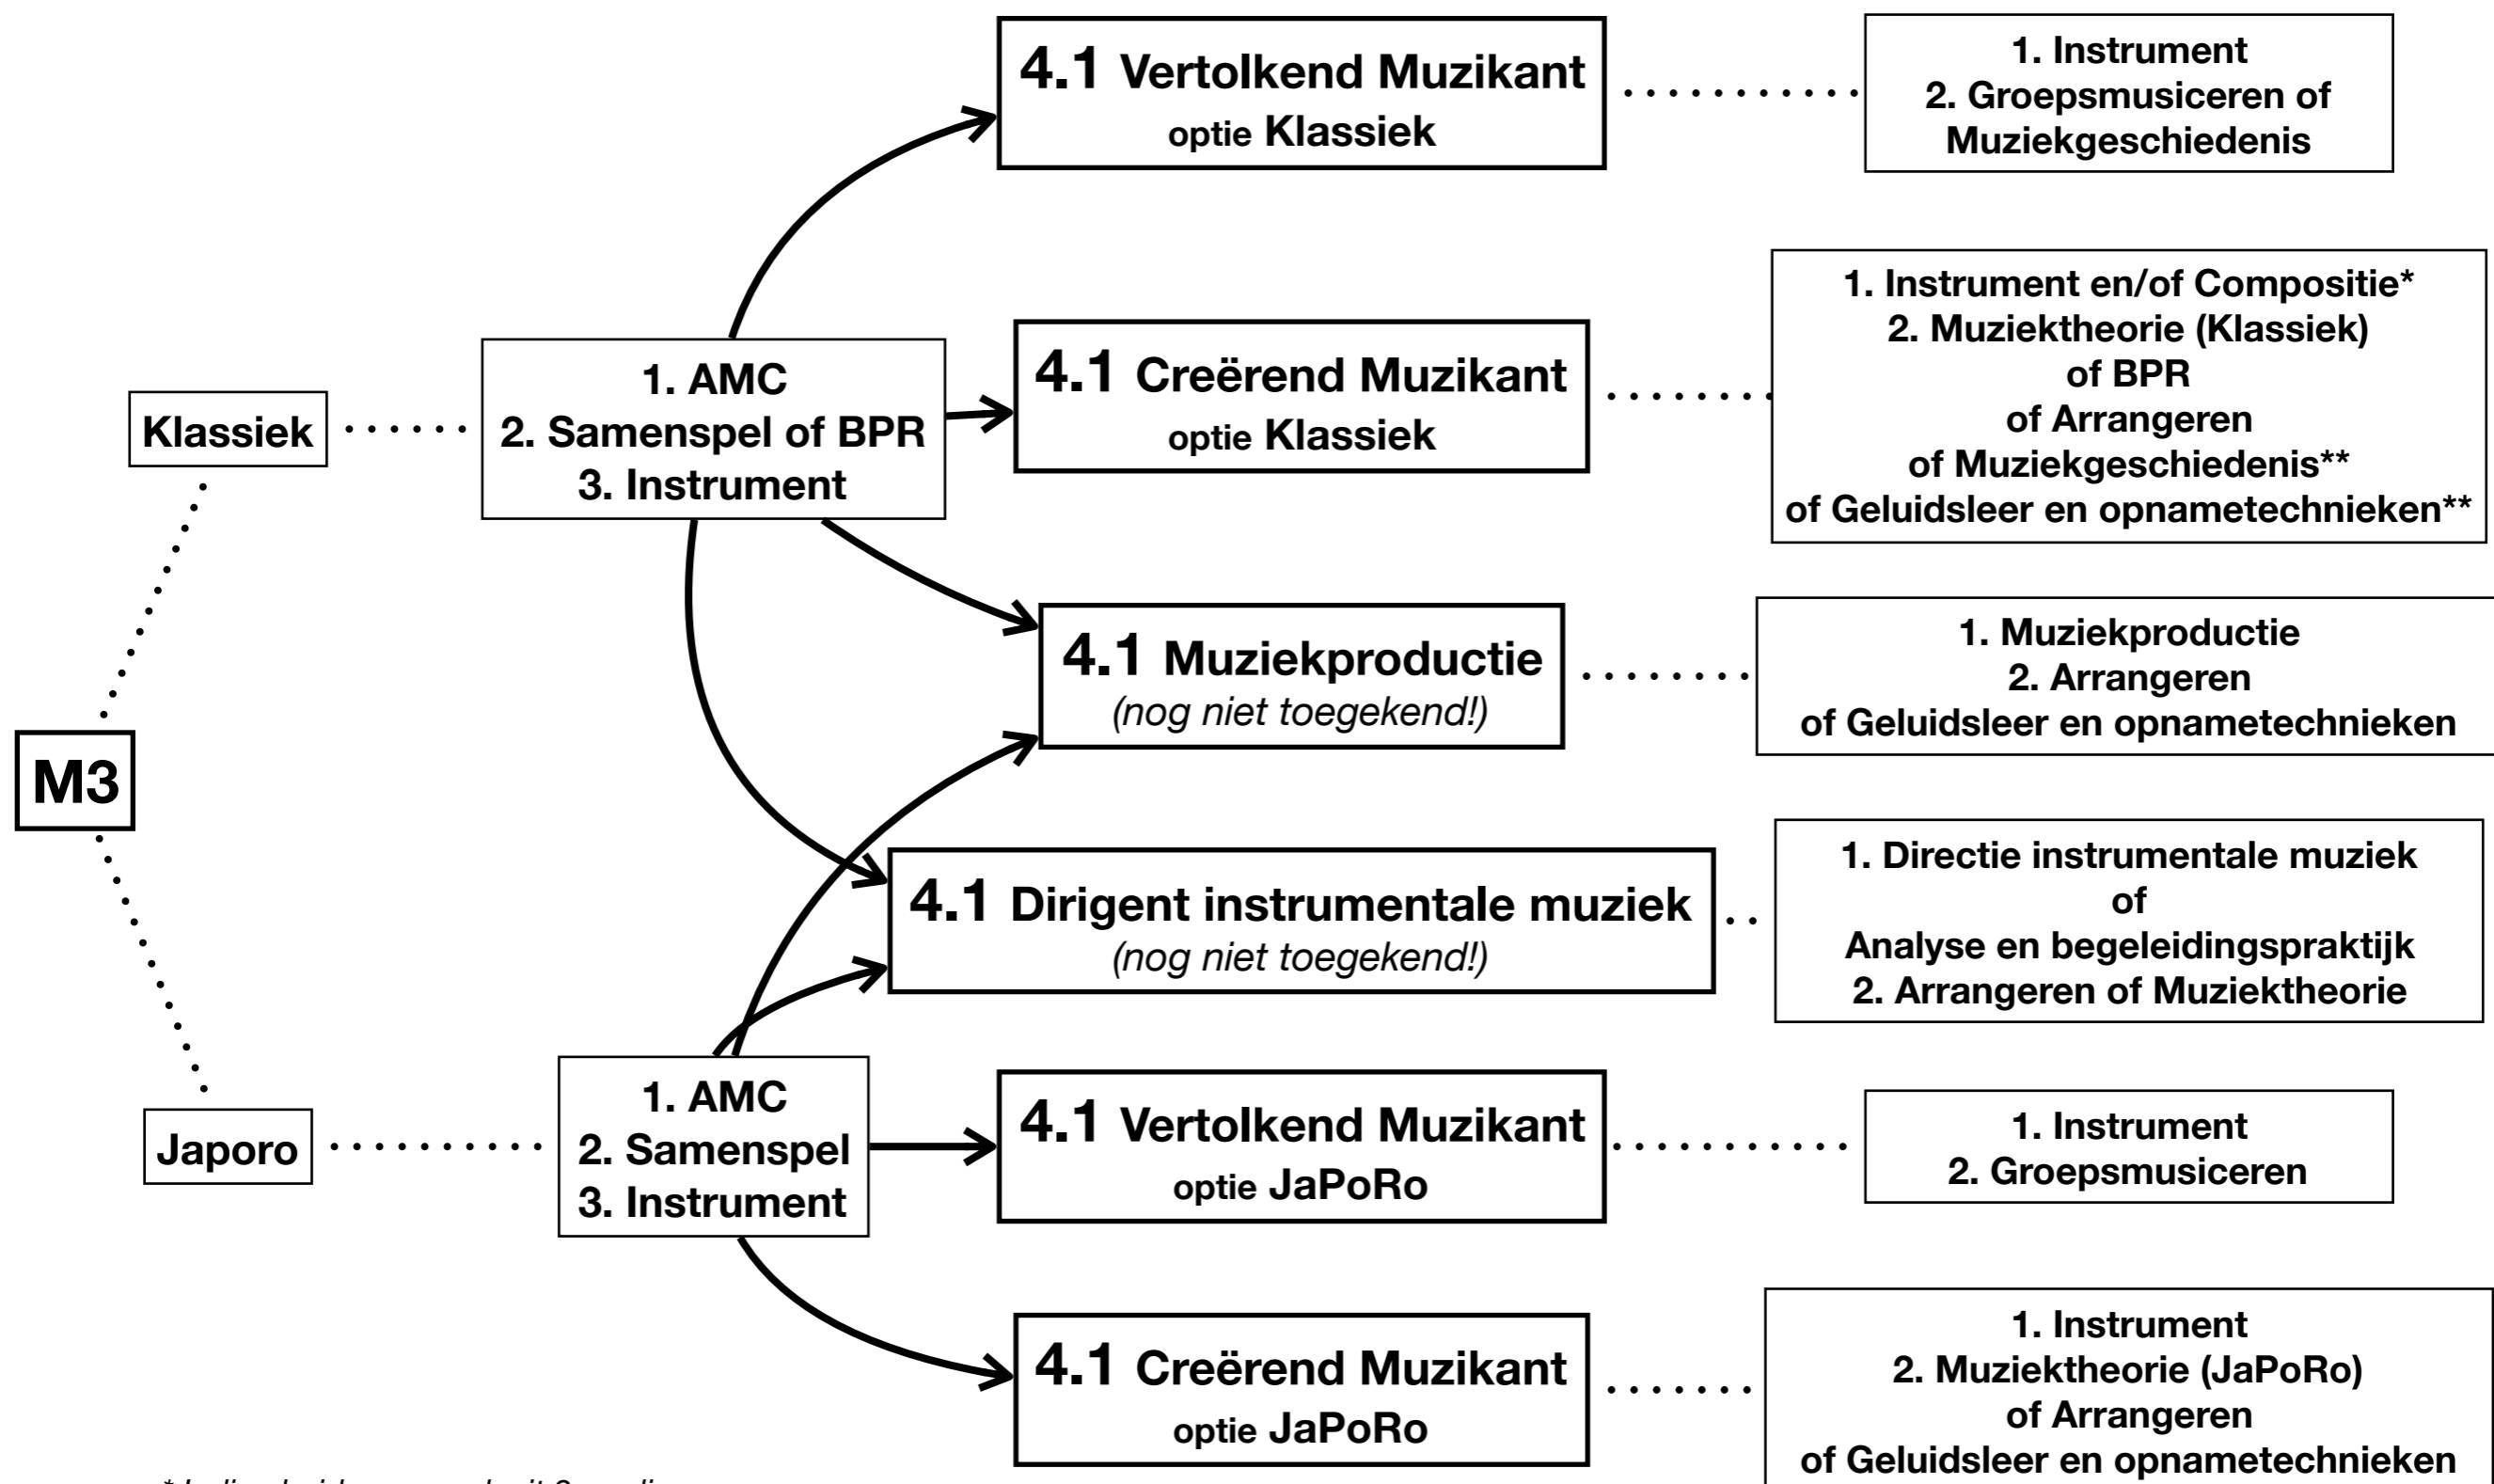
M3

Klassiek

1. AMC
2. Samenspel of BPR
3. Instrument

Japoro

1. AMC
2. Samenspel
3. Instrument

4.1 Vertolkend Muzikant
optie Klassiek

1. Instrument
2. Groepsmusiceren of Muziekgeschiedenis

4.1 Creërend Muzikant
optie Klassiek

1. Instrument en/of Compositie*
2. Muziektheorie (Klassiek)
of BPR
of Arrangeren
of Muziekgeschiedenis**
of Geluidsleer en opnametechnieken**

4.1 Muziekproductie
(nog niet toegekend!)

1. Muziekproductie
2. Arrangeren
of Geluidsleer en opnametechnieken

4.1 Dirigent instrumentale muziek
(nog niet toegekend!)

1. Directie instrumentale muziek
of
Analyse en begeleidingspraktijk
2. Arrangeren of Muziektheorie

4.1 Vertolkend Muzikant
optie JaPoRo

1. Instrument
2. Groepsmusiceren

4.1 Creërend Muzikant
optie JaPoRo

1. Instrument
2. Muziektheorie (JaPoRo)
of Arrangeren
of Geluidsleer en opnametechnieken

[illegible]